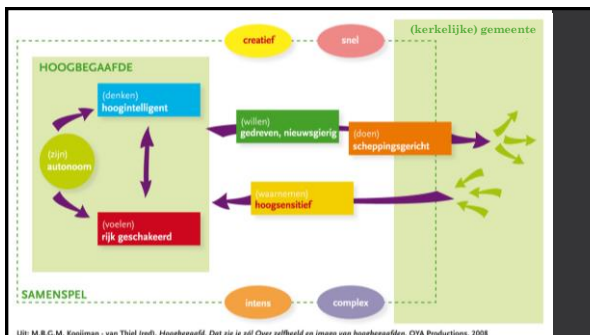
creatief

snel

(kerkelijke) gemeente

HOOGBEGAAFDE

(denken)
hoogintelligent

(willen)
gedreven, nieuwsgierig

(doen)
scheppingsgericht

(zijn)
autonoom

(waarnemen)
hoogsensitief

(voelen)
rijk geschakeerd

SAMENSPEL

intens

complex

Uit: M.B.C.M. Kooijman - van Thiel (red). Hoogbegaafd. Dat zie je zo! Over zelfbeeld en imago van hoogbegaafden. OYA Productions, 2008